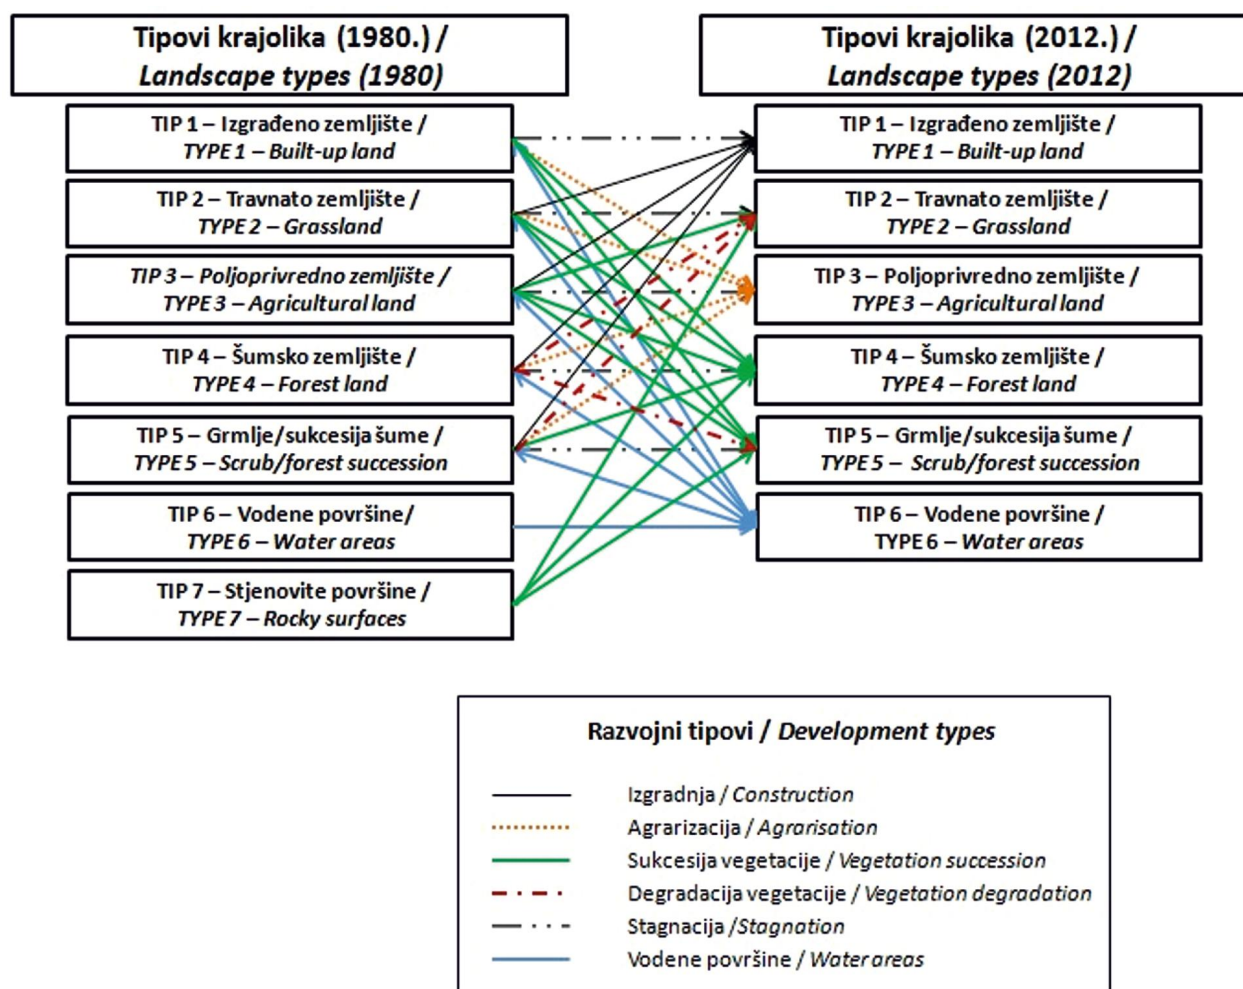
Tipovi krajolika (1980.) /
Landscape types (1980)

TIP 1 – Izgrađeno zemljište /
TYPE 1 – Built-up land

TIP 2 – Travnato zemljište /
TYPE 2 – Grassland

TIP 3 – Poljoprivredno zemljište /
TYPE 3 – Agricultural land

TIP 4 – Šumsko zemljište /
TYPE 4 – Forest land

TIP 5 – Grmlje/sukcesija šume /
TYPE 5 – Scrub/forest succession

TIP 6 – Vodene površine/
TYPE 6 – Water areas

TIP 7 – Stjenovite površine /
TYPE 7 – Rocky surfaces

Tipovi krajolika (2012.) /
Landscape types (2012)

TIP 1 – Izgrađeno zemljište /
TYPE 1 – Built-up land

TIP 2 – Travnato zemljište /
TYPE 2 – Grassland

TIP 3 – Poljoprivredno zemljište /
TYPE 3 – Agricultural land

TIP 4 – Šumsko zemljište /
TYPE 4 – Forest land

TIP 5 – Grmlje/sukcesija šume /
TYPE 5 – Scrub/forest succession

TIP 6 – Vodene površine /
TYPE 6 – Water areas

Razvojni tipovi / Development types

Izgradnja / Construction
Agrarizacija / Agrarisation
Sukcesija vegetacije / Vegetation succession
Degradacija vegetacije / Vegetation degradation
Stagnacija /Stagnation
Vodene površine / Water areas